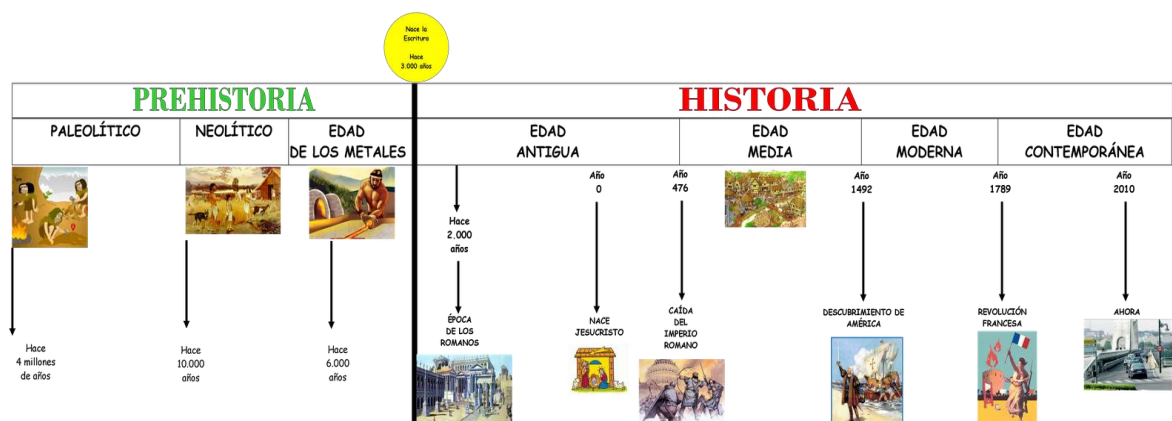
Nace la Escritura

Hace 3.000 años

PREHISTORIA

HISTORIA

PALEOLÍTICO

NEOLÍTICO

EDAD DE LOS METALES

EDAD ANTIGUA

EDAD MEDIA

EDAD MODERNA

EDAD CONTEMPORÁNEA

Hace 4 millones de años

Hace 10.000 años

Hace 6.000 años

Hace 2.000 años

ÉPOCA DE LOS ROMANOS

Año 0

NACE JESUCRISTO

Año 476

CAÍDA DEL IMPERIO ROMANO

Año 1492

DESCUBRIMIENTO DE AMÉRICA

Año 1789

REVOLUCIÓN FRANCESA

Año 2010

AHORA